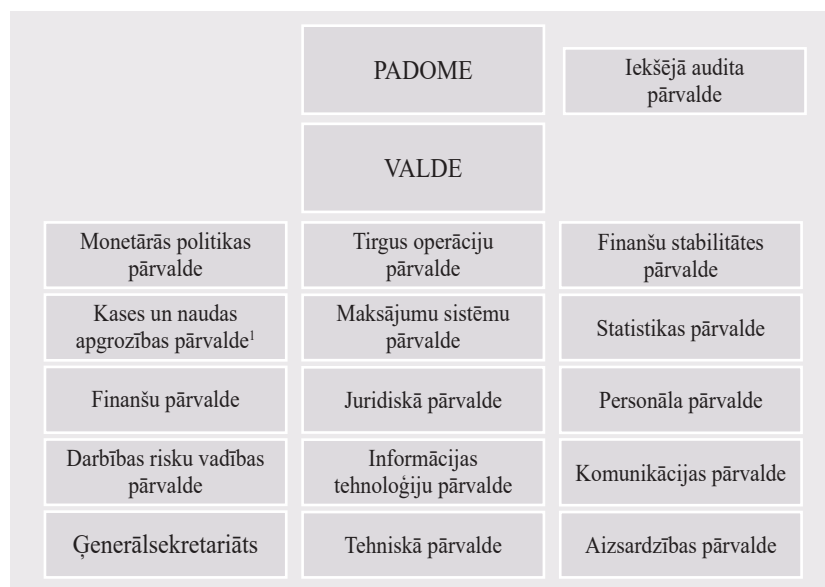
PADOME

Iekšējā audita pārvalde

VALDE

Monetārās politikas pārvalde

Tirgus operāciju pārvalde

Finanšu stabilitātes pārvalde

Kases un naudas apgrozības pārvalde$^1$

Maksājumu sistēmu pārvalde

Statistikas pārvalde

Finanšu pārvalde

Juridiskā pārvalde

Personāla pārvalde

Darbības risku vadības pārvalde

Informācijas tehnoloģiju pārvalde

Komunikācijas pārvalde

Ģenerālsekretariāts

Tehniskā pārvalde

Aizsardzības pārvalde